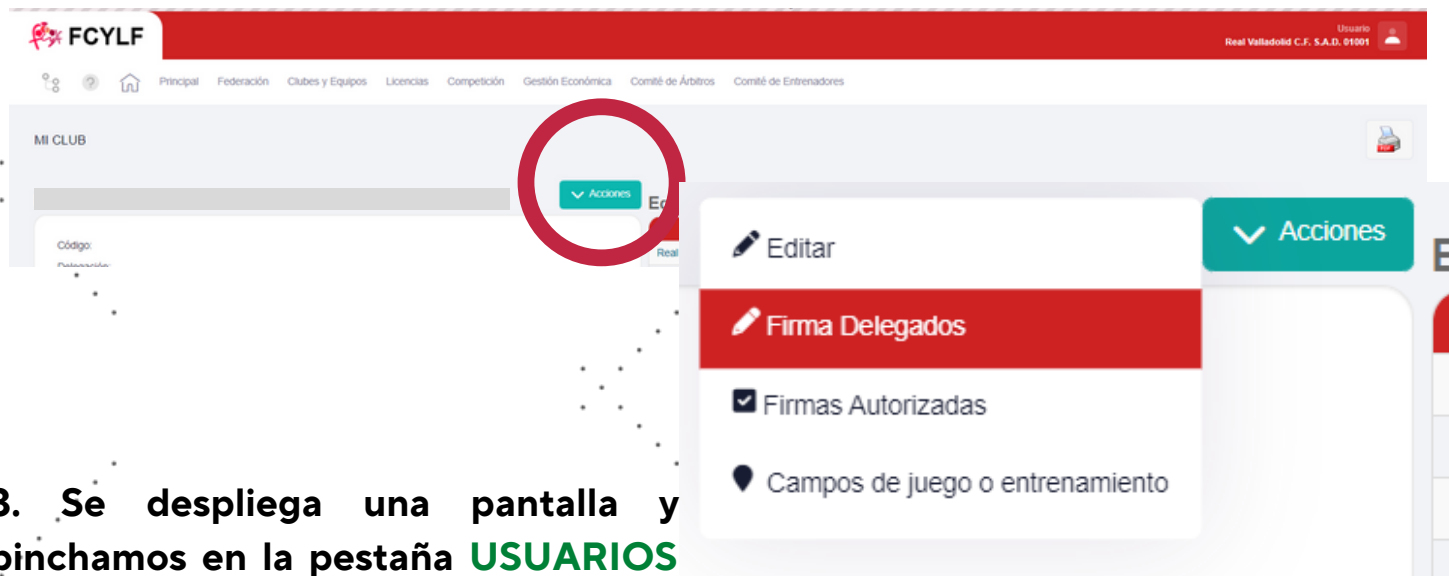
FCYLF

Usuario
Real Valladolid C.F. S.A.D. 01001

Principal Federación Clubes y Equipos Licencias Competición Gestión Económica Comité de Árbitros Comité de Entrenadores

MI CLUB

Acciones

Código:
Delegación:

Real

Editar
Firma Delegados
Firmas Autorizadas
Campos de juego o entrenamiento

Acciones

3. Se despliega una pantalla y pinchamos en la pestaña USUARIOS